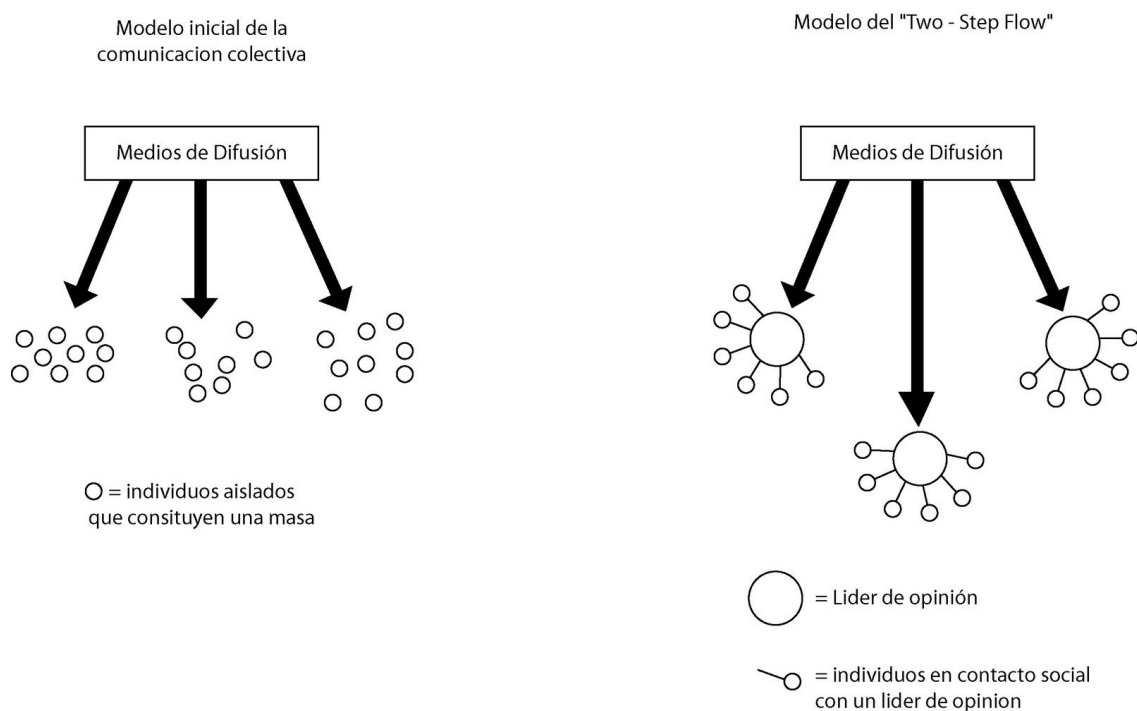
Modelo inicial de la comunicacion colectiva

Medios de Difusión

○ = individuos aislados que consituyen una masa

Modelo del "Two - Step Flow"

Medios de Difusión

= Lider de opinión

= individuos en contacto social con un lider de opinion